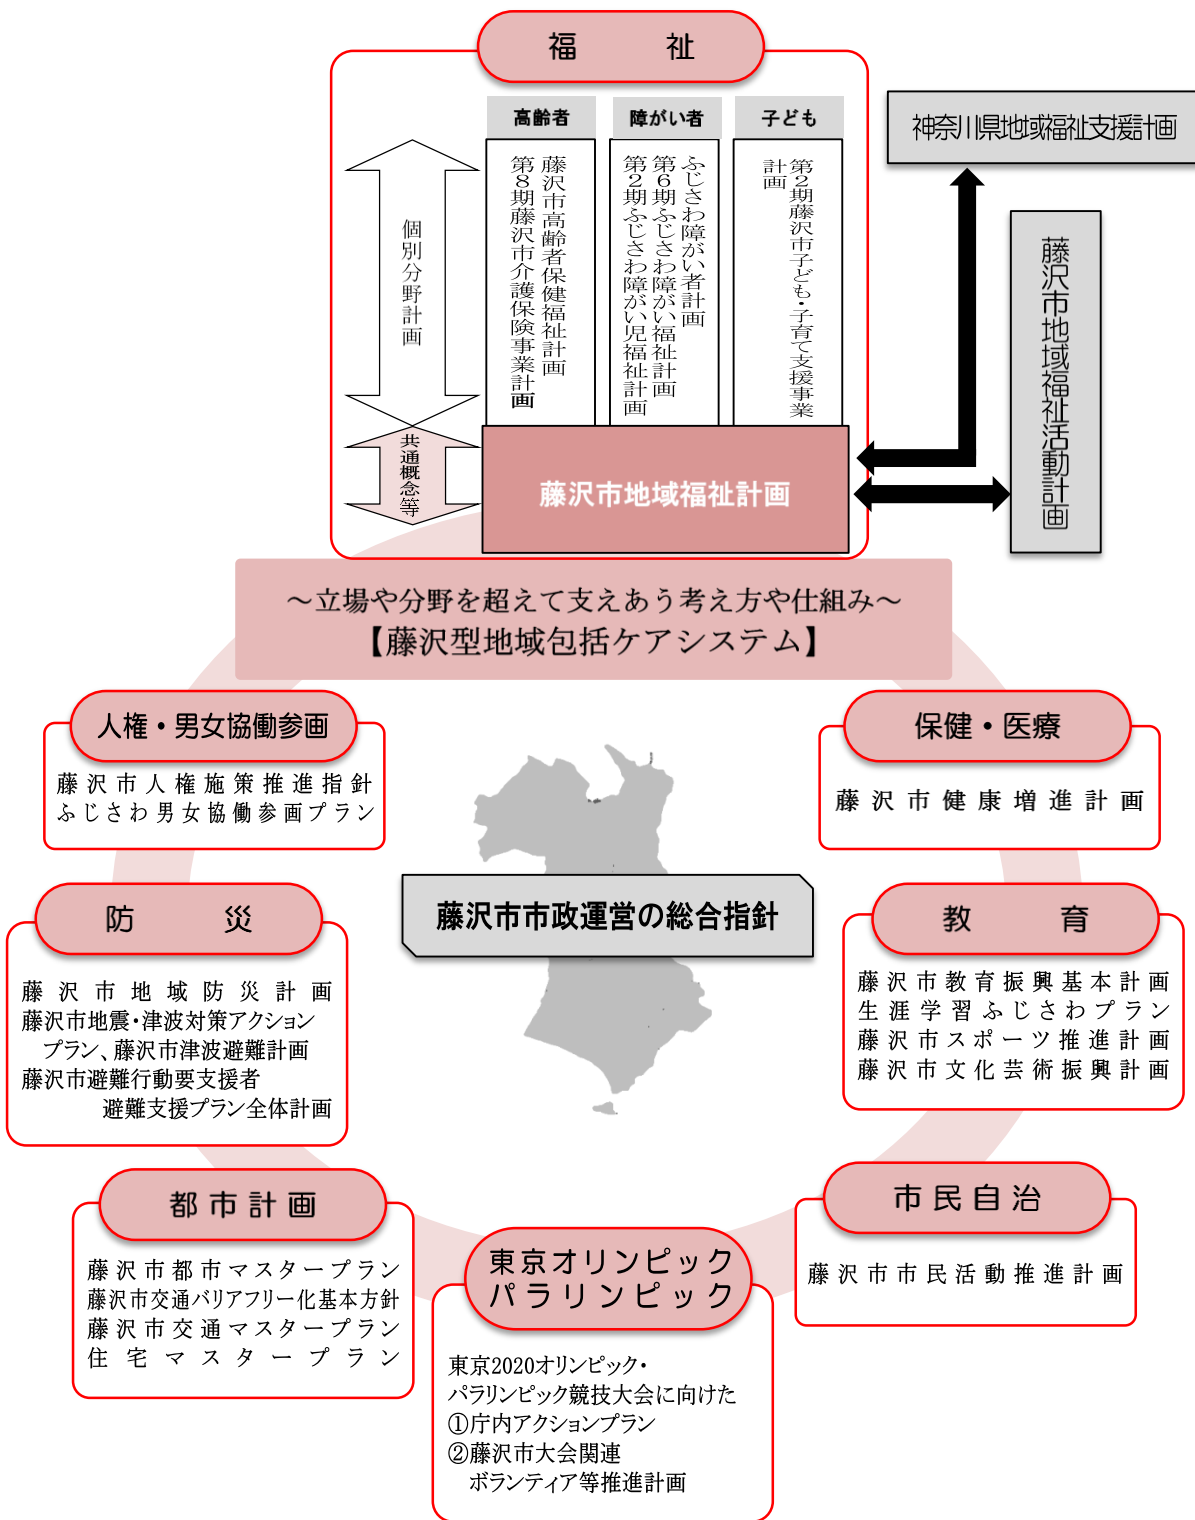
福　祉

高齢者
藤沢市高齢者保健福祉計画
第8期藤沢市介護保険事業計画

障がい者
ふじさわ障がい者計画
第6期ふじさわ障がい福祉計画
第2期ふじさわ障がい児福祉計画

子ども
第2期藤沢市子ども・子育て支援事業計画

個別分野計画

共通概念等

藤沢市地域福祉計画

神奈川県地域福祉支援計画

藤沢市地域福祉活動計画

～立場や分野を超えて支えあう考え方や仕組み～
【藤沢型地域包括ケアシステム】

人権・男女協働参画
藤沢市人権施策推進指針
ふじさわ男女協働参画プラン

保健・医療
藤沢市健康増進計画

藤沢市市政運営の総合指針

防　災
藤沢市地域防災計画
藤沢市地震・津波対策アクションプラン、藤沢市津波避難計画
藤沢市避難行動要支援者避難支援プラン全体計画

教　育
藤沢市教育振興基本計画
生涯学習ふじさわプラン
藤沢市スポーツ推進計画
藤沢市文化芸術振興計画

都市計画
藤沢市都市マスタープラン
藤沢市交通バリアフリー化基本方針
藤沢市交通マスタープラン
住宅マスタープラン

東京オリンピック
パラリンピック
東京2020オリンピック・パラリンピック競技大会に向けた
①庁内アクションプラン
②藤沢市大会関連ボランティア等推進計画

市民自治
藤沢市市民活動推進計画